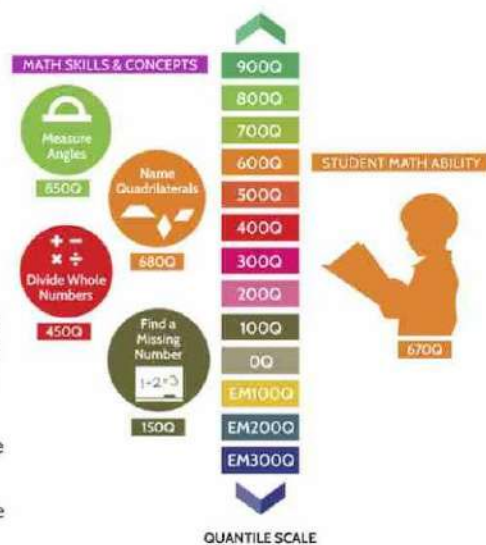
MATH SKILLS & CONCEPTS

Measure Angles
850Q

Name Quadrilaterals
680Q

+ −
× ÷
Divide Whole Numbers
450Q

Find a Missing Number
$1+2=3$
150Q

900Q
800Q
700Q
600Q
500Q
400Q
300Q
200Q
100Q
0Q
EM100Q
EM200Q
EM300Q

QUANTILE SCALE

STUDENT MATH ABILITY
670Q